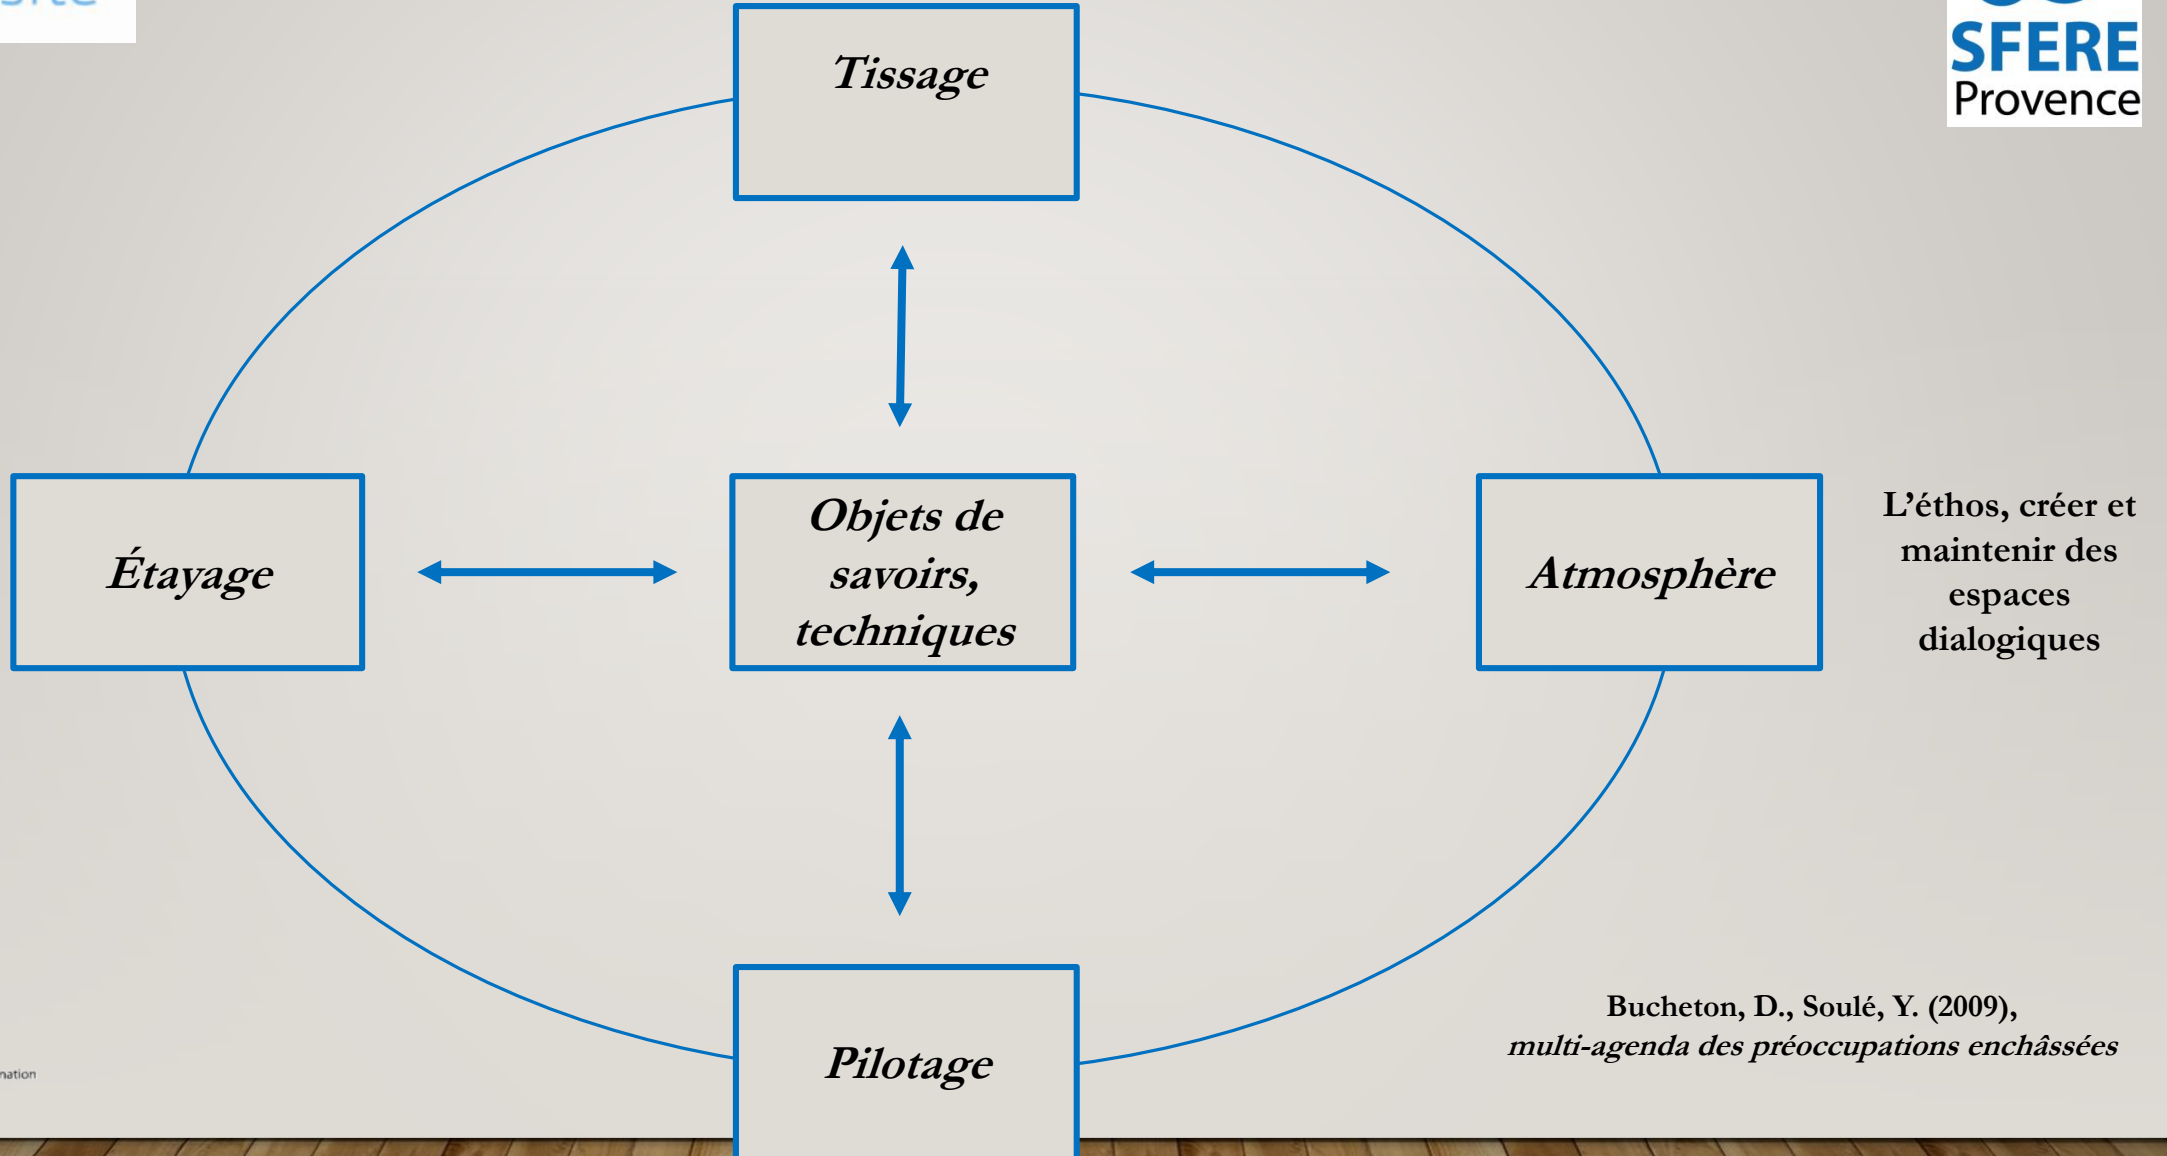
SFERE
Provence

Tissage

Étayage

Objets de savoirs, techniques

Atmosphère

L'éthos, créer et maintenir des espaces dialogiques

Pilotage

Bucheton, D., Soulé, Y. (2009), *multi-agenda des préoccupations enchâssées*

nation